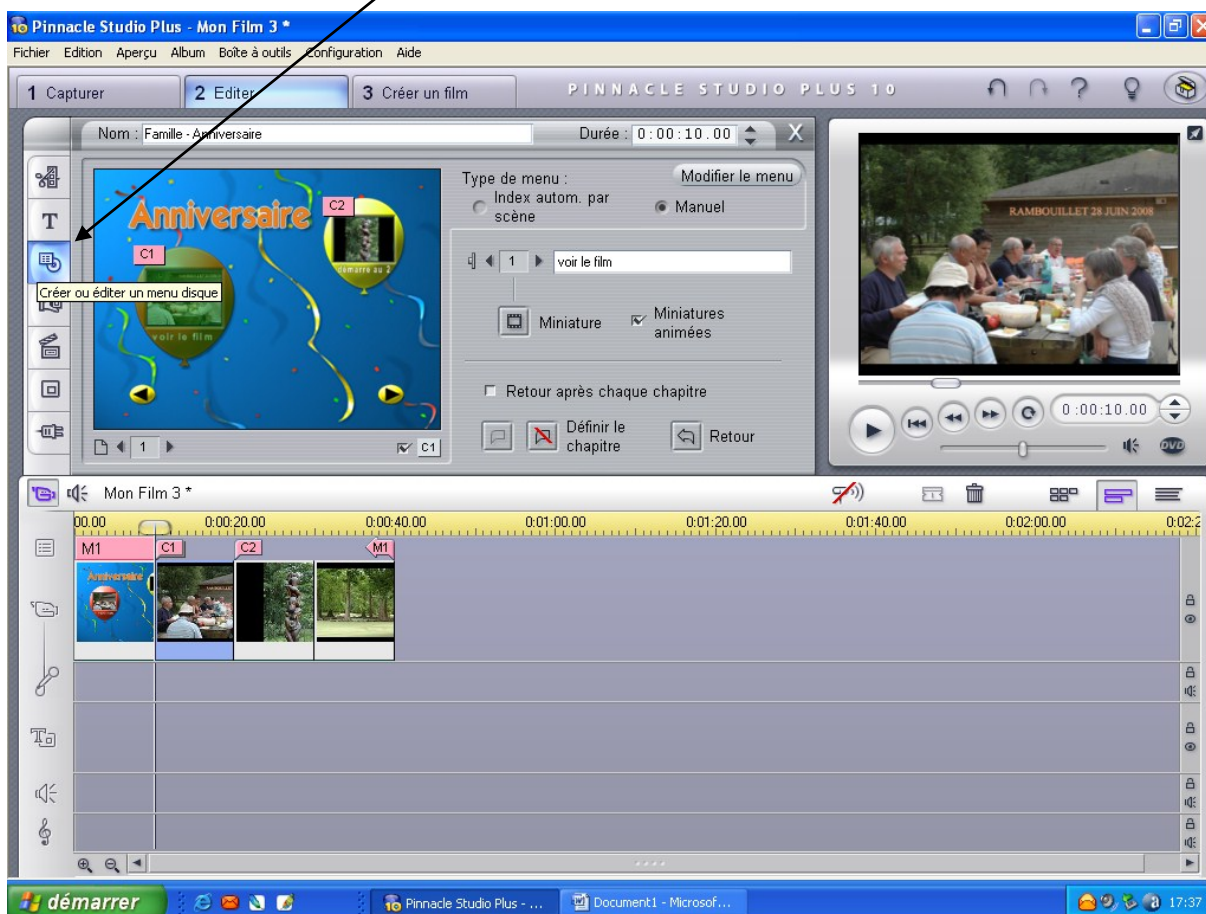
Pinnacle Studio Plus - Mon Film 3 *

Fichier Edition Aperçu Album Boîte à outils Configuration Aide

1 Capturer 2 Editer 3 Créer un film PINNACLE STUDIO PLUS 10

Nom : Famille - Anniversaire Durée : 0:00:10.00 X

Anniversaire C2 C1 démarrer au 2 voir le film

Type de menu : Index autom. par scène Manuel Modifier le menu

1 voir le film

Miniature Miniatures animées

Retour après chaque chapitre

Définir le chapitre Retour

1 C1

Créer ou éditer un menu disque

RAMBOUILLET 28 JUIN 2008

0:00:10.00

Mon Film 3 *

00.00 0:00:20.00 0:00:40.00 0:01:00.00 0:01:20.00 0:01:40.00 0:02:00.00 0:02:2

M1 C1 C2 M1

Anniversaire

démarrer Pinnacle Studio Plus - ... Document1 - Microsof... 17:37